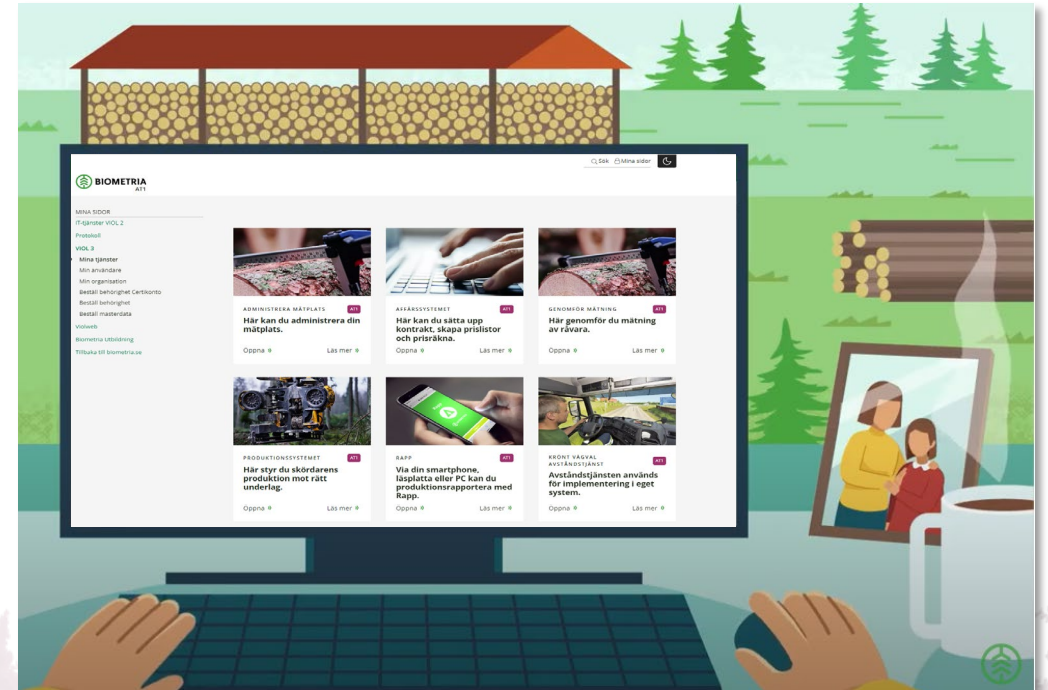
Sök Mina sidor

BIOMETRIA
AT1

MINA SIDOR
IT-tjänster VIOL 2
Protokoll
VIOL 3
Mina tjänster
Min användare
Min organisation
Beställ behörighet Certikonto
Beställ behörighet
Beställ masterdata
Violweb
Biometria Utbildning
Tillbaka till biometria.se

ADMINISTRERA MÄTPLATS AT1
Här kan du administrera din mätplats.
Öppna Läs mer

AFFÄRSSYSTEMET AT1
Här kan du sätta upp kontrakt, skapa prislistor och prisräkna.
Öppna Läs mer

GENOMFÖR MÄTNING AT1
Här genomför du mätning av råvara.
Öppna Läs mer

PRODUKTIONSSYSTEMET AT1
Här styr du skördarens produktion mot rätt underlag.
Öppna Läs mer

RAPP AT1
Via din smartphone, läsplatta eller PC kan du produktionsrapportera med Rapp.
Öppna Läs mer

KRÖNT VÄGVAL AVSTÅNDSTJÄNST AT1
Avståndstjänsten används för implementering i eget system.
Öppna Läs mer